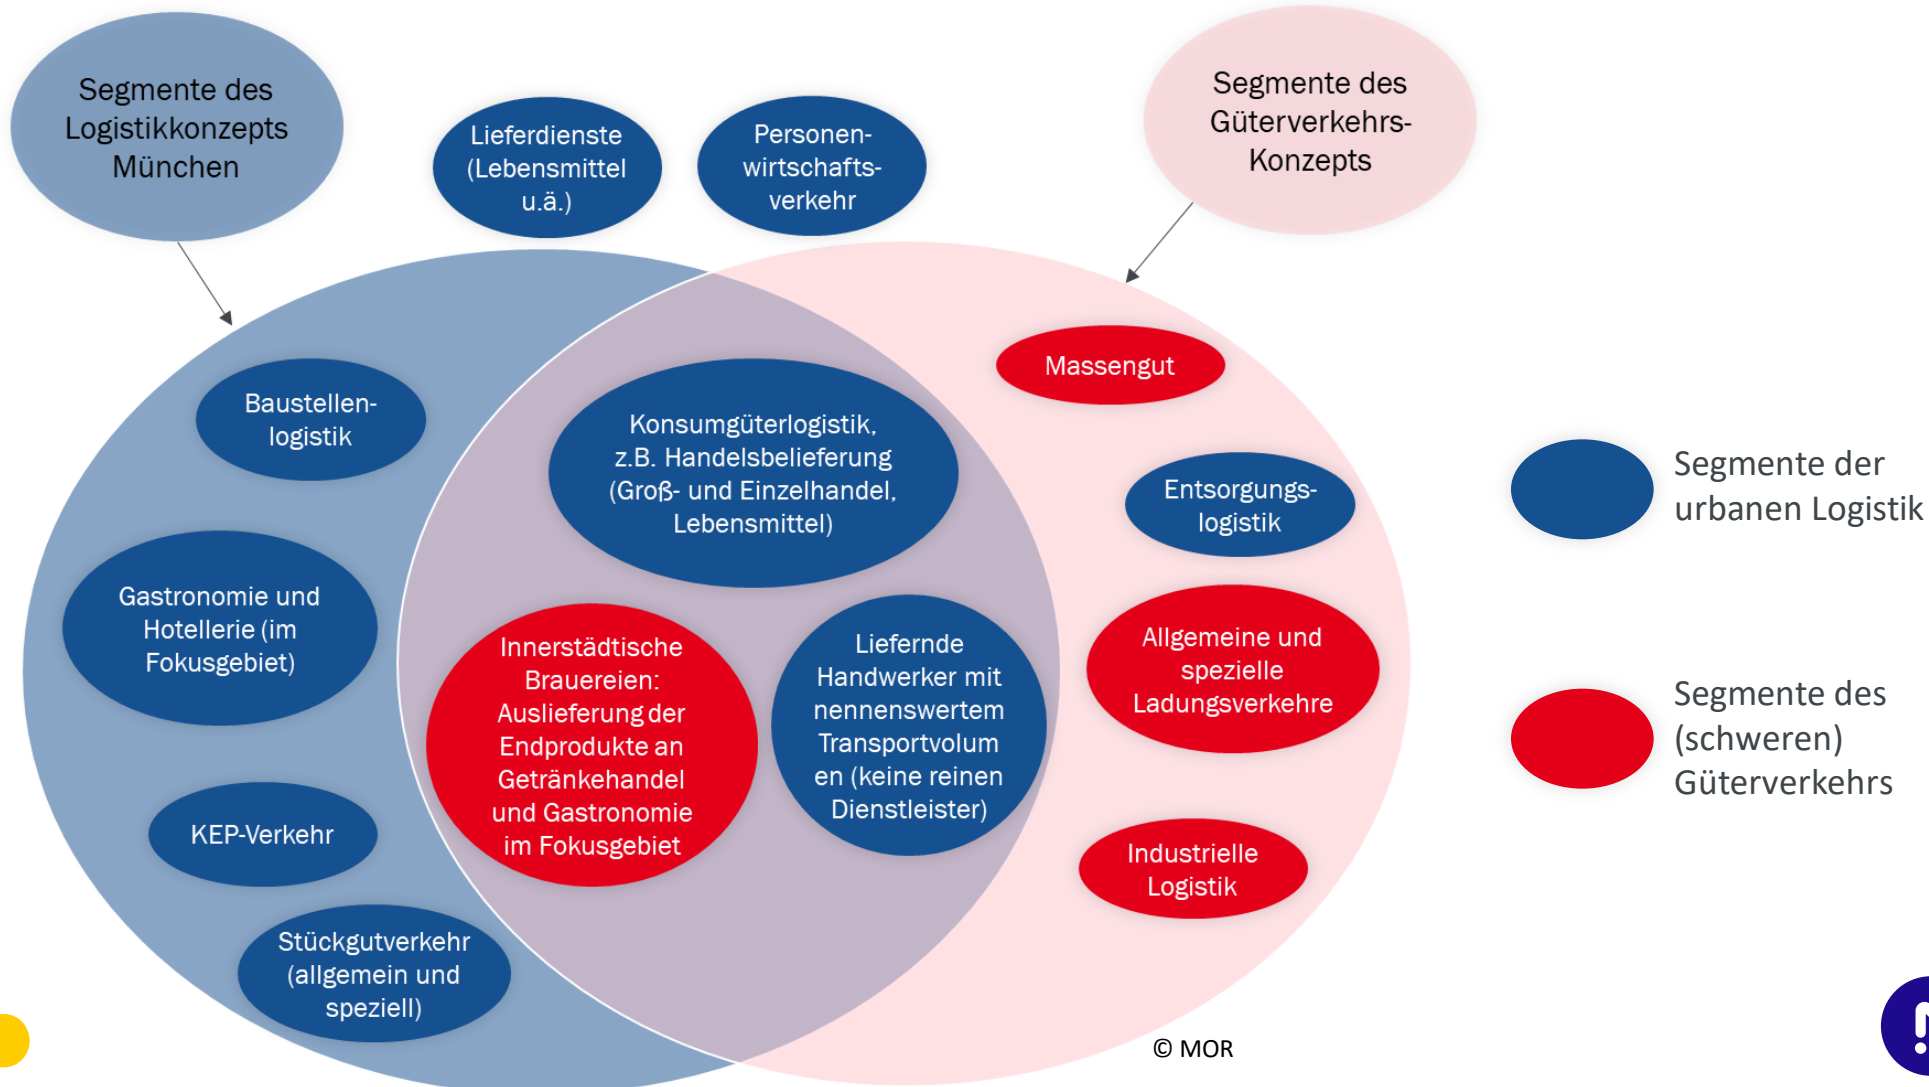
Segmente des Logistikkonzepts München

Lieferdienste (Lebensmittel u.ä.)

Personenwirtschaftsverkehr

Segmente des Güterverkehrs-Konzepts

Baustellenlogistik

Konsumgüterlogistik, z.B. Handelsbelieferung (Groß- und Einzelhandel, Lebensmittel)

Massengut

Entsorgungslogistik

Gastronomie und Hotellerie (im Fokusgebiet)

Innerstädtische Brauereien: Auslieferung der Endprodukte an Getränkehandel und Gastronomie im Fokusgebiet

Liefernde Handwerker mit nennenswertem Transportvolumen (keine reinen Dienstleister)

Allgemeine und spezielle Ladungsverkehre

KEP-Verkehr

Industrielle Logistik

Stückgutverkehr (allgemein und speziell)

© MOR

Segmente der urbanen Logistik

Segmente des (schweren) Güterverkehrs